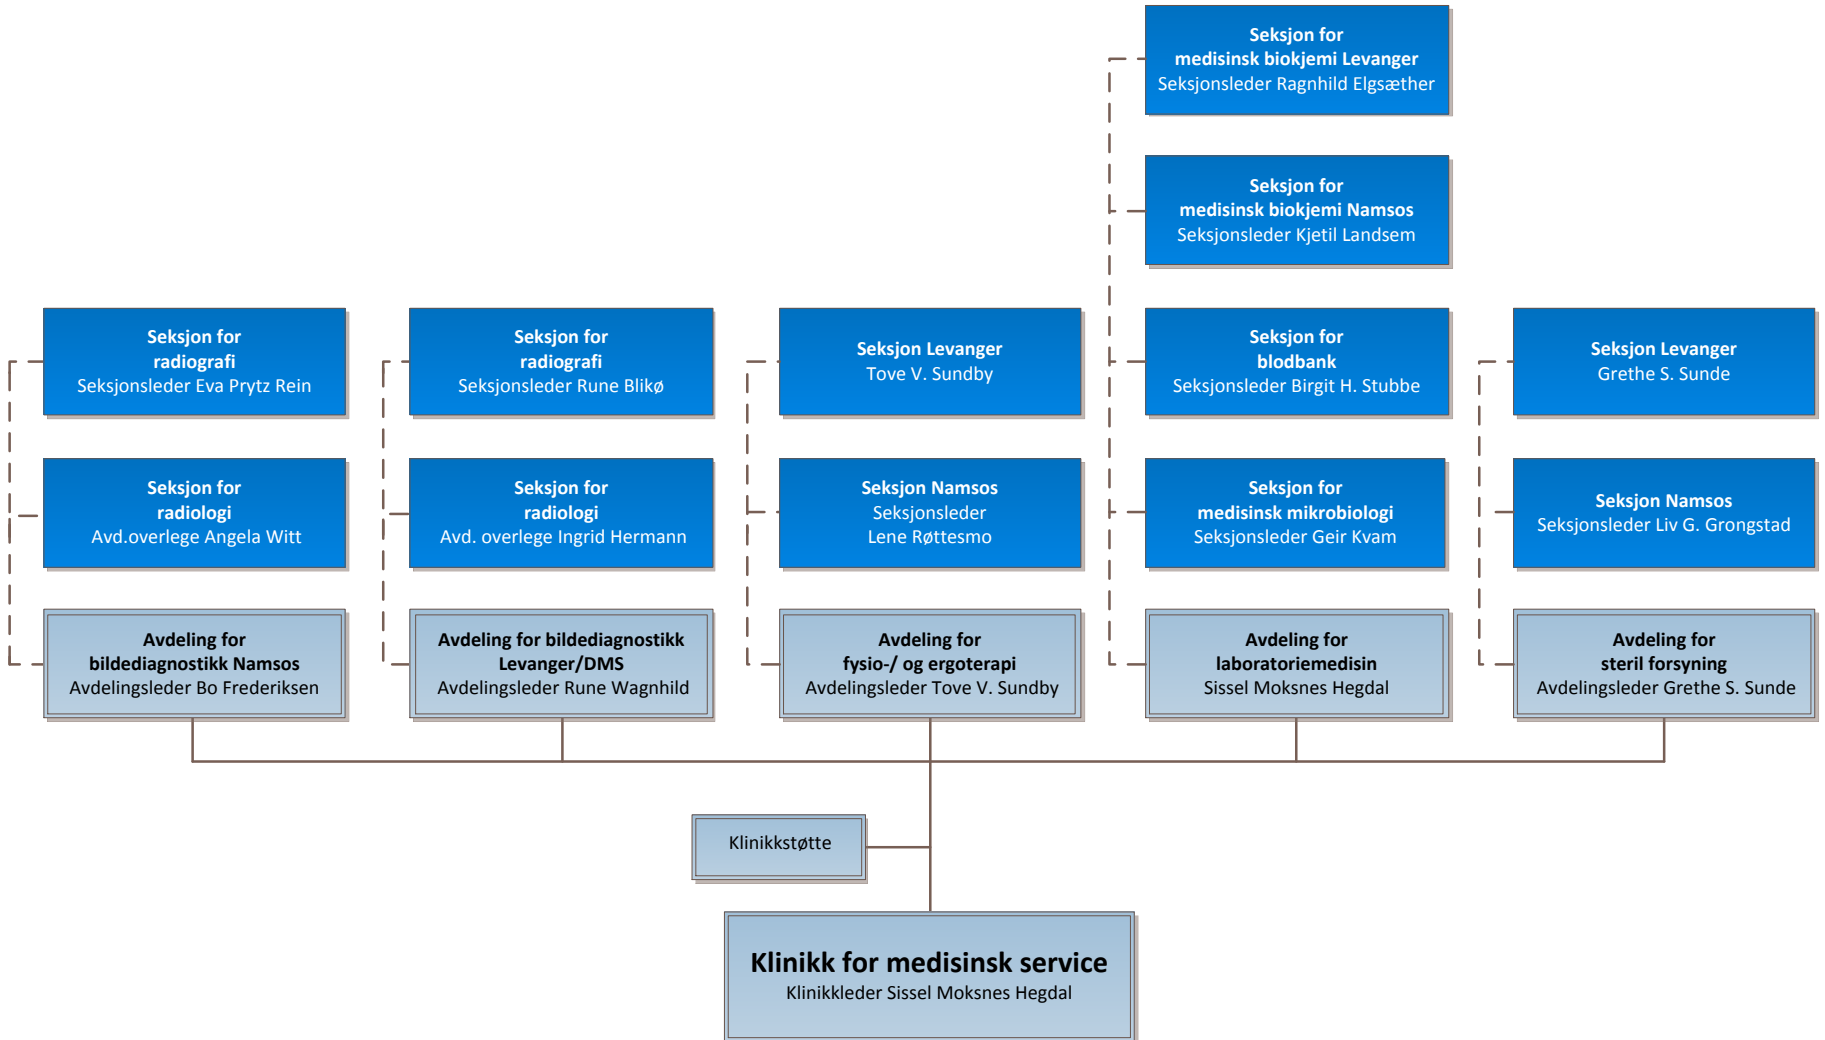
Seksjon for
medisinsk biokjemi Levanger
Seksjonsleder Ragnhild Elgsæther

Seksjon for
medisinsk biokjemi Namsos
Seksjonsleder Kjetil Landsem

Seksjon for
radiografi
Seksjonsleder Eva Prytz Rein

Seksjon for
radiografi
Seksjonsleder Rune Blikø

Seksjon Levanger
Tove V. Sundby

Seksjon for
blodbank
Seksjonsleder Birgit H. Stubbe

Seksjon Levanger
Grethe S. Sunde

Seksjon for
radiologi
Avd.overlege Angela Witt

Seksjon for
radiologi
Avd. overlege Ingrid Hermann

Seksjon Namsos
Seksjonsleder
Lene Røttesmo

Seksjon for
medisinsk mikrobiologi
Seksjonsleder Geir Kvam

Seksjon Namsos
Seksjonsleder Liv G. Grongstad

Avdeling for
bildediagnostikk Namsos
Avdelingsleder Bo Frederiksen

Avdeling for bildediagnostikk
Levanger/DMS
Avdelingsleder Rune Wagnhild

Avdeling for
fysio-/ og ergoterapi
Avdelingsleder Tove V. Sundby

Avdeling for
laboratoriemedisin
Sissel Moksnes Hegdal

Avdeling for
steril forsyning
Avdelingsleder Grethe S. Sunde

Klinikkstøtte

Klinikk for medisinsk service
Klinikkleder Sissel Moksnes Hegdal